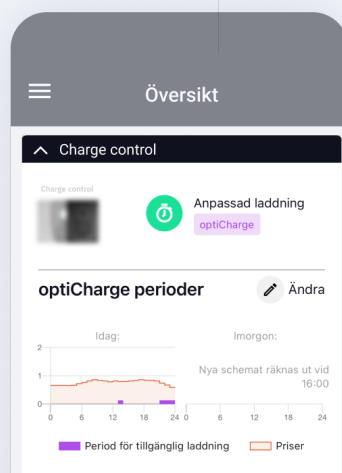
Översikt

Charge control

Charge control

Anpassad laddning

optiCharge

optiCharge perioder

Ändra

Idag:

2

1

0

0 6 12 18 24

Imorgon:

Nya schemat räknas ut vid 16:00

0 6 12 18 24

Period för tillgänglig laddning

Priser